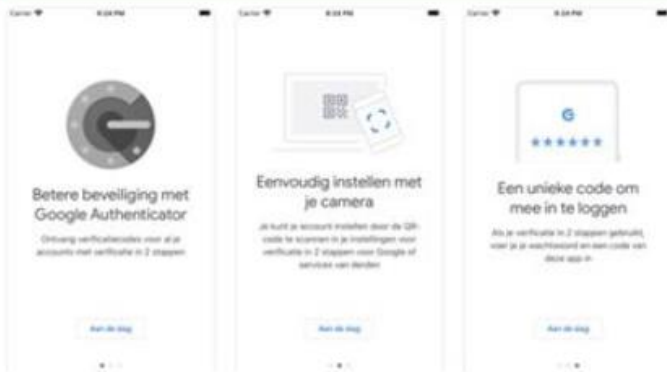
Carrier 8:24 PM

Betere beveiliging met Google Authenticator

Ontvang verificatiecodes voor al je accounts met verificatie in 2 stappen

Aan de slag

Carrier 8:24 PM

Eenvoudig instellen met je camera

Je kunt je account instellen door de QR-code te scannen in je instellingen voor verificatie in 2 stappen voor Google of services van derden

Aan de slag

Carrier 8:24 PM

G
******

Een unieke code om mee in te loggen

Als je verificatie in 2 stappen gebruikt, voer je je wachtwoord en een code van deze app in.

Aan de slag